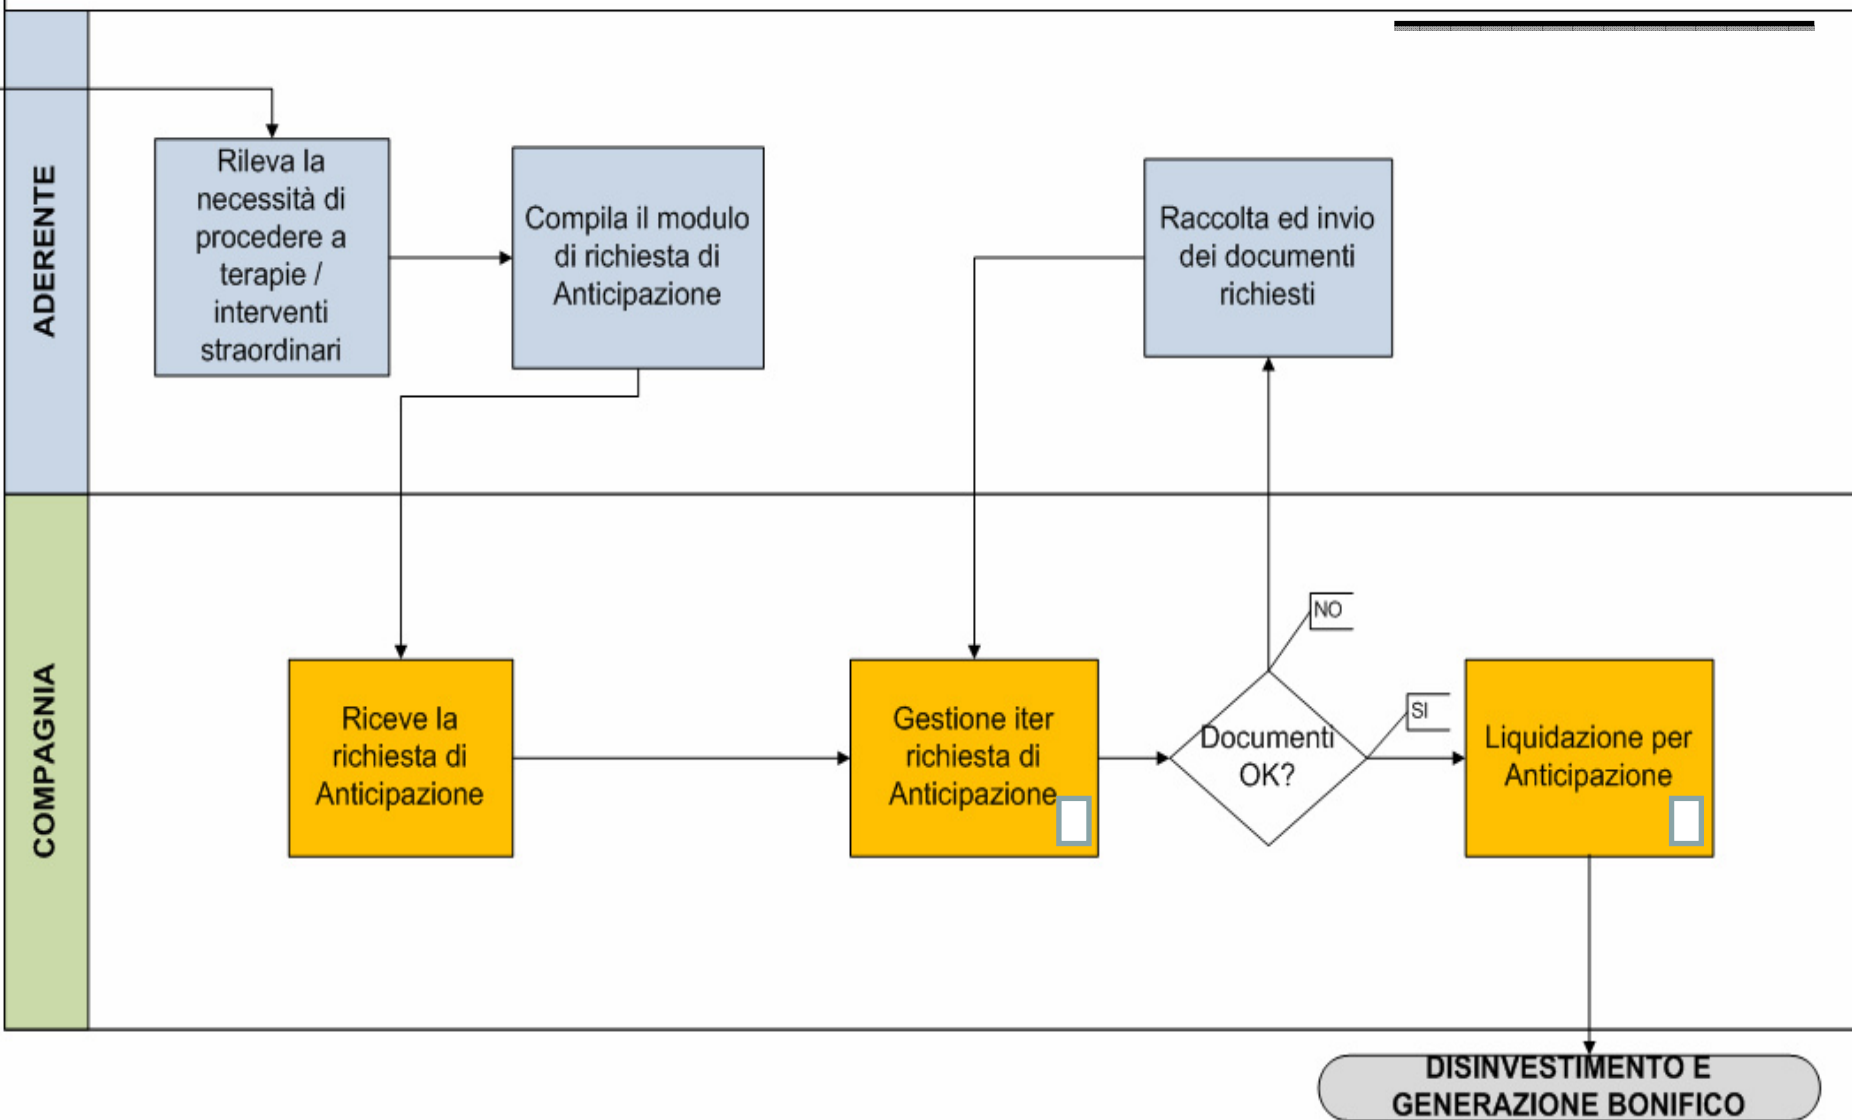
ADERENTE

Rileva la necessità di procedere a terapie / interventi straordinari

Compila il modulo di richiesta di Anticipazione

Raccolta ed invio dei documenti richiesti

COMPAGNIA

Riceve la richiesta di Anticipazione

Gestione iter richiesta di Anticipazione

NO

Documenti OK?

SI

Liquidazione per Anticipazione

DISINVESTIMENTO E GENERAZIONE BONIFICO